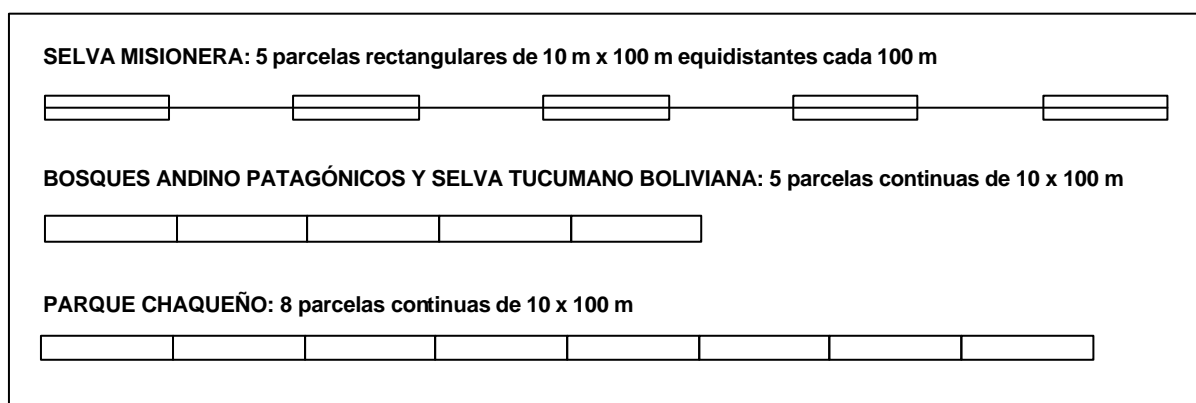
SELVA MISIONERA: 5 parcelas rectangulares de 10 m x 100 m equidistantes cada 100 m

BOSQUES ANDINO PATAGÓNICOS Y SELVA TUCUMANO BOLIVIANA: 5 parcelas continuas de 10 x 100 m

PARQUE CHAQUEÑO: 8 parcelas continuas de 10 x 100 m